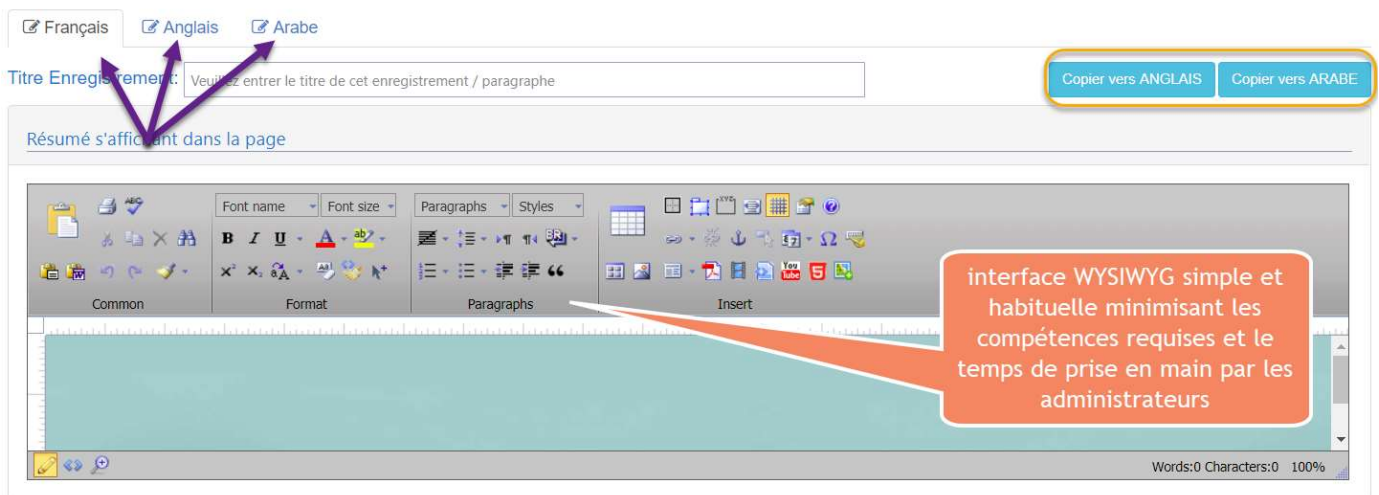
Français Anglais Arabe

Titre Enregistrement: Veuillez entrer le titre de cet enregistrement / paragraphe

Copier vers ANGLAIS Copier vers ARABE

Résumé s'affichant dans la page

Font name Font size Paragraphs Styles

Common Format Paragraphs Insert

interface WYSIWYG simple et habituelle minimisant les compétences requises et le temps de prise en main par les administrateurs

Words:0 Characters:0 100%